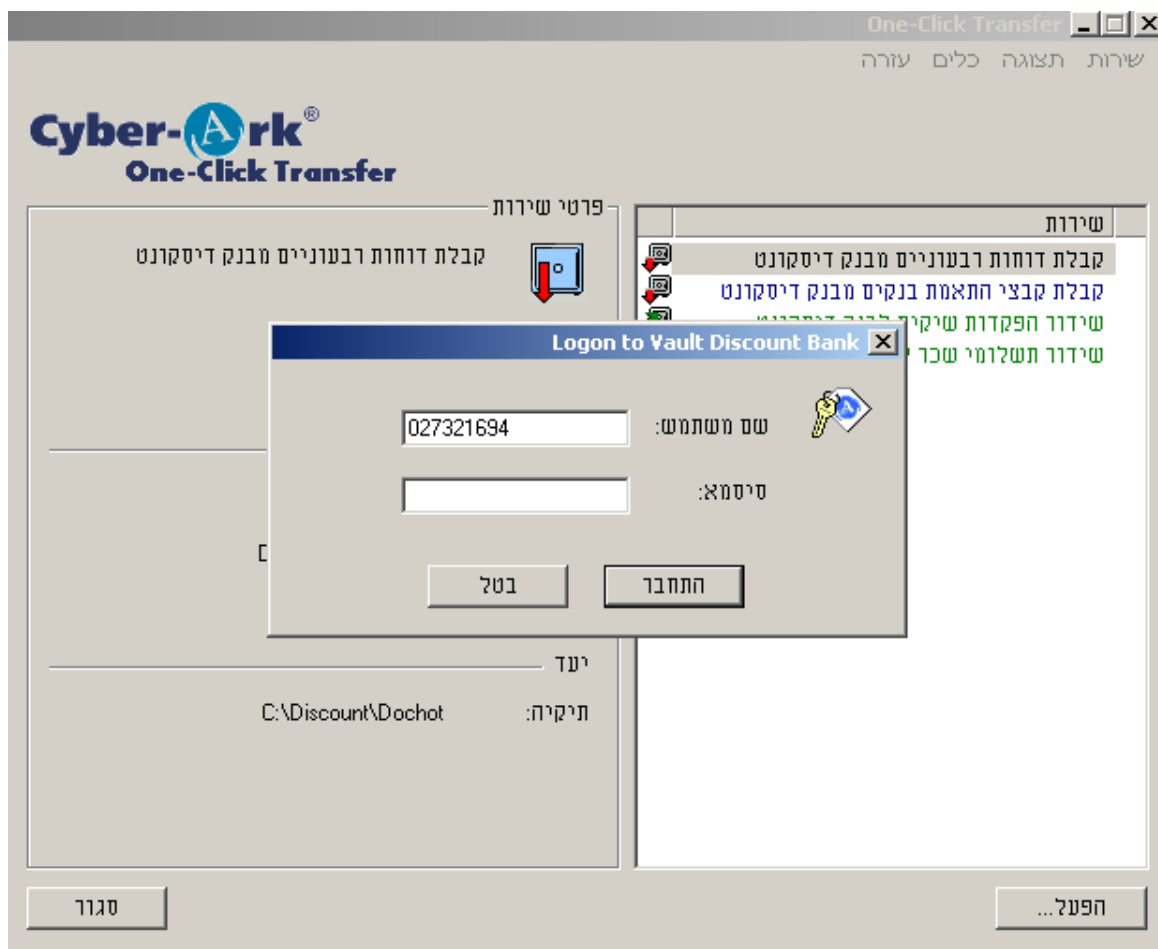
One-Click Transfer

שירות תצוגה כלים עזרה

Cyber-Ark®
One-Click Transfer

פרטי שירות

קבלת דוחות רבעוניים מבנק דיסקונט

שירות

קבלת דוחות רבעוניים מבנק דיסקונט
קבלת קבצי התאמת בנקים מבנק דיסקונט
שידור הפקדות שיקים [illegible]
שידור תשלומי שכר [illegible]

Logon to Vault Discount Bank

שם משתמש: 027321694

סיסמא:

התחבר
בטל

יעד

תיקיה: C:\Discount\Dochot

סגור

הפעל...